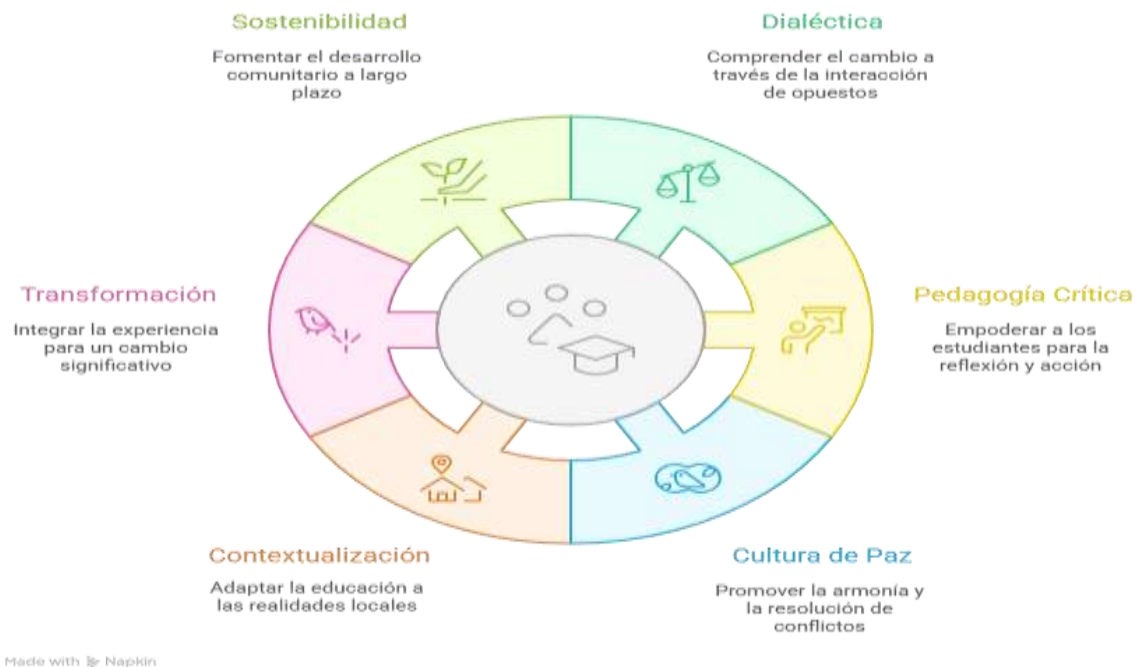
Sostenibilidad

Fomentar el desarrollo comunitario a largo plazo

Dialéctica

Comprender el cambio a través de la interacción de opuestos

Transformación

Integrar la experiencia para un cambio significativo

Pedagogía Crítica

Empoderar a los estudiantes para la reflexión y acción

Contextualización

Adaptar la educación a las realidades locales

Cultura de Paz

Promover la armonía y la resolución de conflictos

Made with Napkin